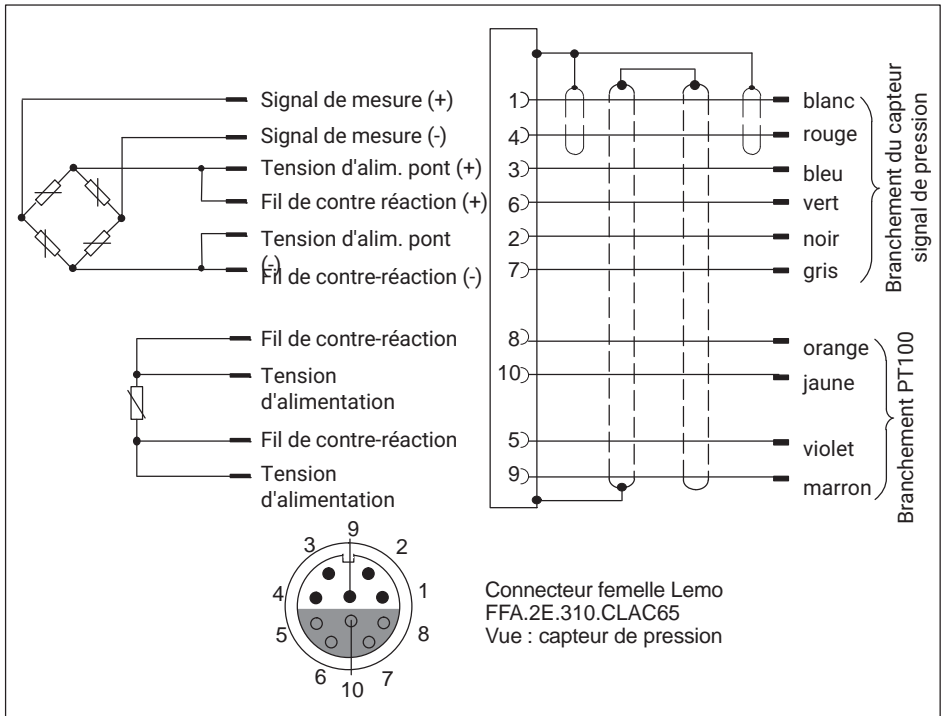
Signal de mesure (+)
Signal de mesure (-)
Tension d'alim. pont (+)
Fil de contre réaction (+)
Tension d'alim. pont (-)
Fil de contre-réaction (-)
Fil de contre-réaction
Tension d'alimentation
Fil de contre-réaction
Tension d'alimentation

1
4
3
6
2
7
8
10
5
9

blanc
rouge
bleu
vert
noir
gris
Branchement du capteur signal de pression

orange
jaune
violet
marron
Branchement PT100

9
3
2
4
1
5
8
6
7
10

Connecteur femelle Lemo
FFA.2E.310.CLAC65
Vue : capteur de pression